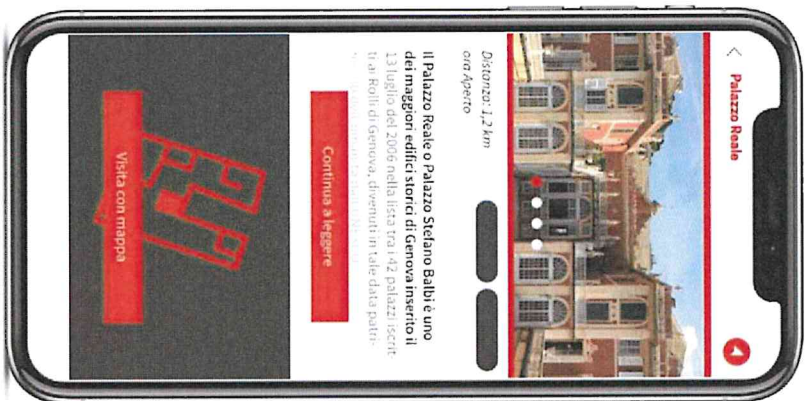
Palazzo Reale

Distanza: 1,2 km
ora Aperto

Il Palazzo Reale o Palazzo Stefano Balbi è uno dei maggiori edifici storici di Genova inserito il 13 luglio del 2006 nella lista tra i 42 palazzi iscritti ai Rolli di Genova, divenuti in tale data patri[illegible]

Continua a leggere

Visita con mappa